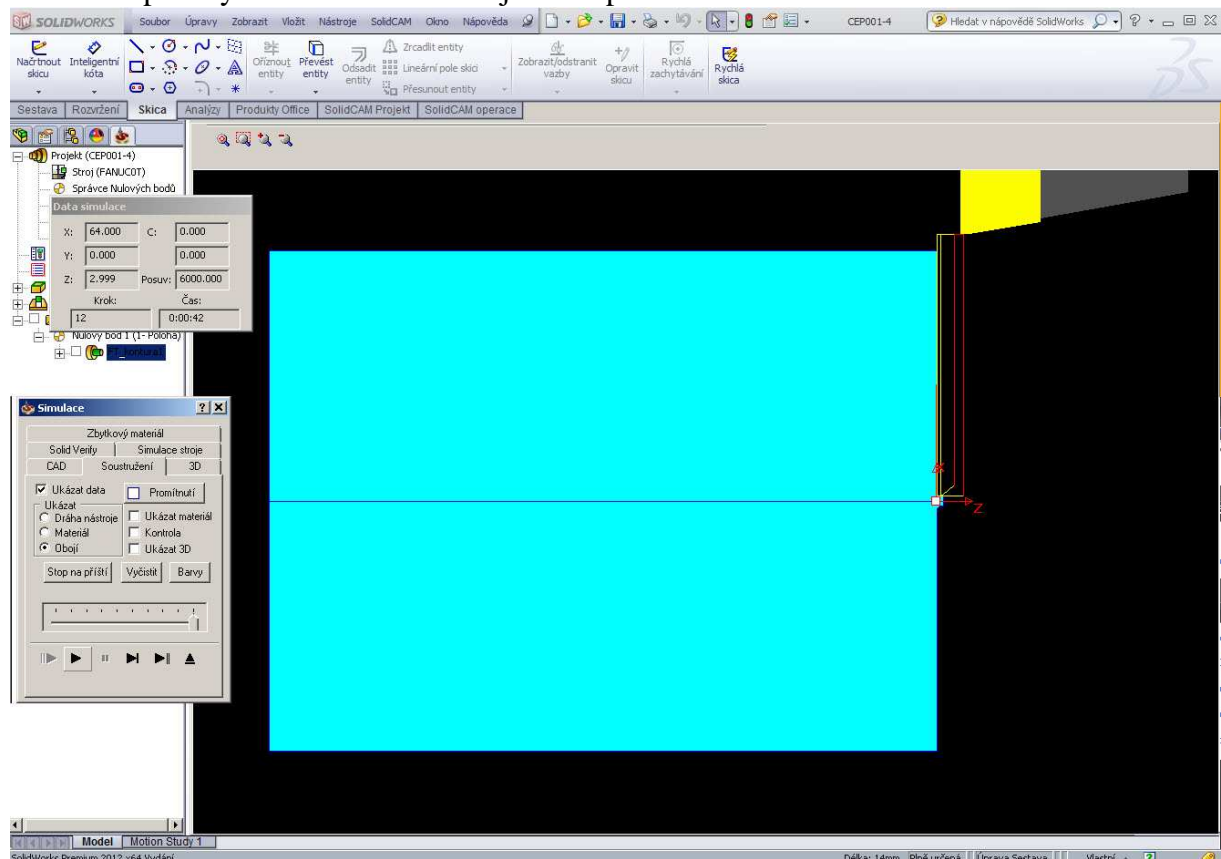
SOLIDWORKS Soubor Úpravy Zobrazit Vložit Nástroje SolidCAM Okno Nápověda CEP001-4 Hledat v nápovědě SolidWorks

Načrtnout skicu Inteligentní kóta Oříznout entity Převést entity Odsadit entity Zrcadlit entity Lineární pole skici Přesunout entity Zobrazit/odstranit vazby Opravit skicu Rychlá zachytávání Rychlá skica

Sestava Rozvržení Skica Analýzy Produkty Office SolidCAM Projekt SolidCAM operace

Projekt (CEP001-4)
Stroj (FANUC0T)
Správce Nulových bodů
Nulový bod 1 (1-Poloha)

Data simulace
X: 64.000 C: 0.000
Y: 0.000 0.000
Z: 2.999 Posuv: 6000.000
Krok: Čas:
12 0:00:42

Simulace ? X
Zbytkový materiál
Solid Verify Simulace stroje
CAD Soustružení 3D
Ukázat data Promítnutí
Ukázat
Dráha nástroje
Materiál
Obojí
Ukázat materiál
Kontrola
Ukázat 3D
Stop na příští Vyčistit Barvy

Z

Model Motion Study 1
SolidWorks Premium 2012 x64 Vydání
Délka: 14mm Plně určená Úprava Sestava Vlastní